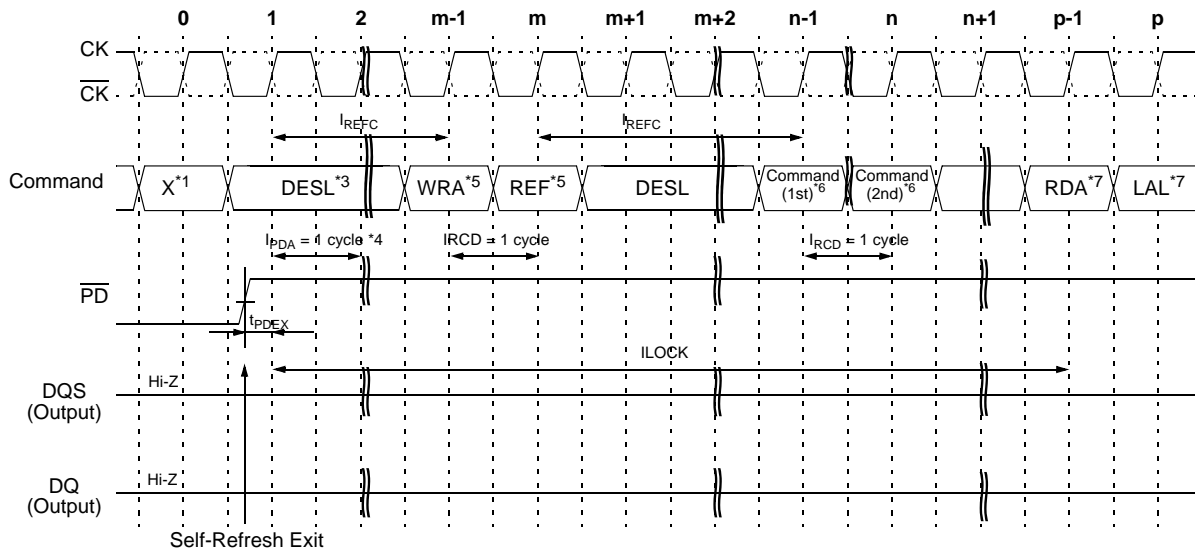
0 1 2 m-1 m m+1 m+2 n-1 n n+1 p-1 p

CK

$\overline{CK}$

$l_{REFC}$

$l_{REFC}$

Command

X$^{*1}$

DESL$^{*3}$

WRA$^{*5}$

REF$^{*5}$

DESL

Command (1st)$^{*6}$

Command (2nd)$^{*6}$

RDA$^{*7}$

LAL$^{*7}$

$l_{PDA}$ = 1 cycle *4

lRCD = 1 cycle

$l_{RCD}$ = 1 cycle

$\overline{PD}$

$t_{PDEX}$

lLOCK

Hi-Z

DQS (Output)

Hi-Z

DQ (Output)

Self-Refresh Exit